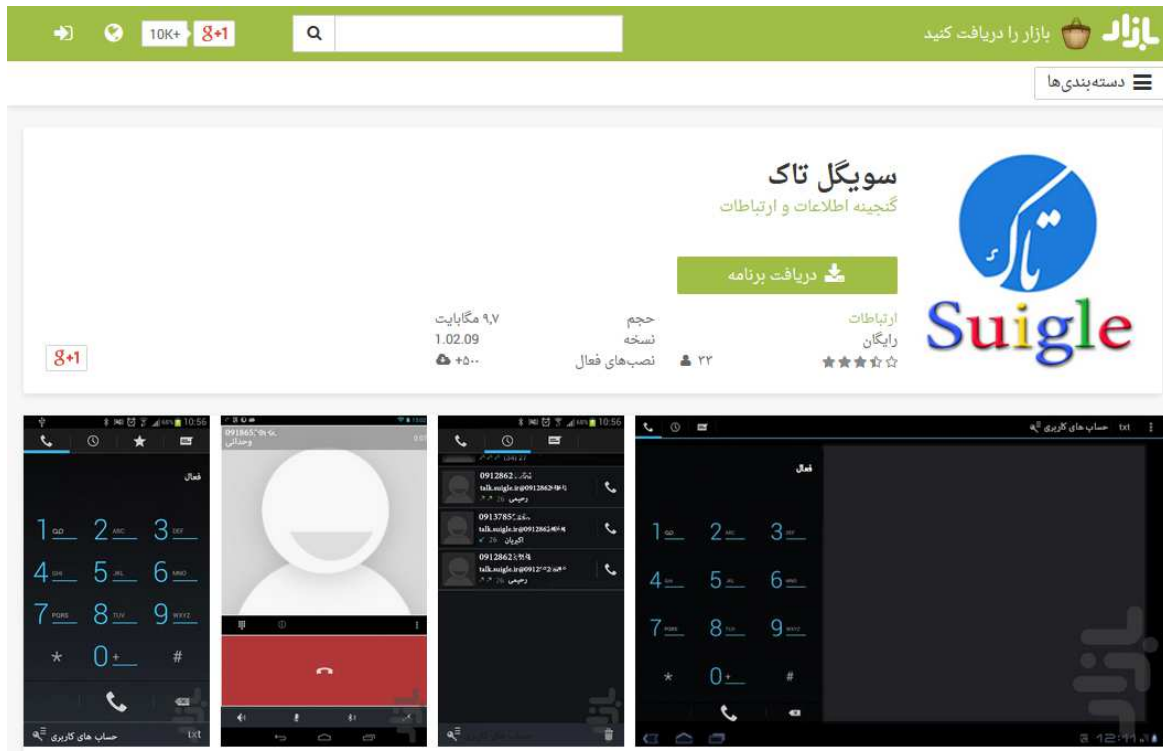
بازار بازار را دریافت کنید

10K+ 8+1

دسته‌بندی‌ها

سویگل تاک
گنجینه اطلاعات و ارتباطات

دریافت برنامه

Suigle
تاک

ارتباطات
رایگان

حجم ۹٫۷ مگابایت
نسخه 1.02.09
نصب‌های فعال +۵۰۰

۳۲

8+1

فعال
1 2 3
4 5 6
7 8 9
* 0 #
حساب های کاربری txt

0912862
talk.suigle.ir@0912862
0913785
talk.suigle.ir@0912862
0912862
talk.suigle.ir@0912

فعال
1 2 3
4 5 6
7 8 9
* 0 #
txt حساب های کاربری
12:11